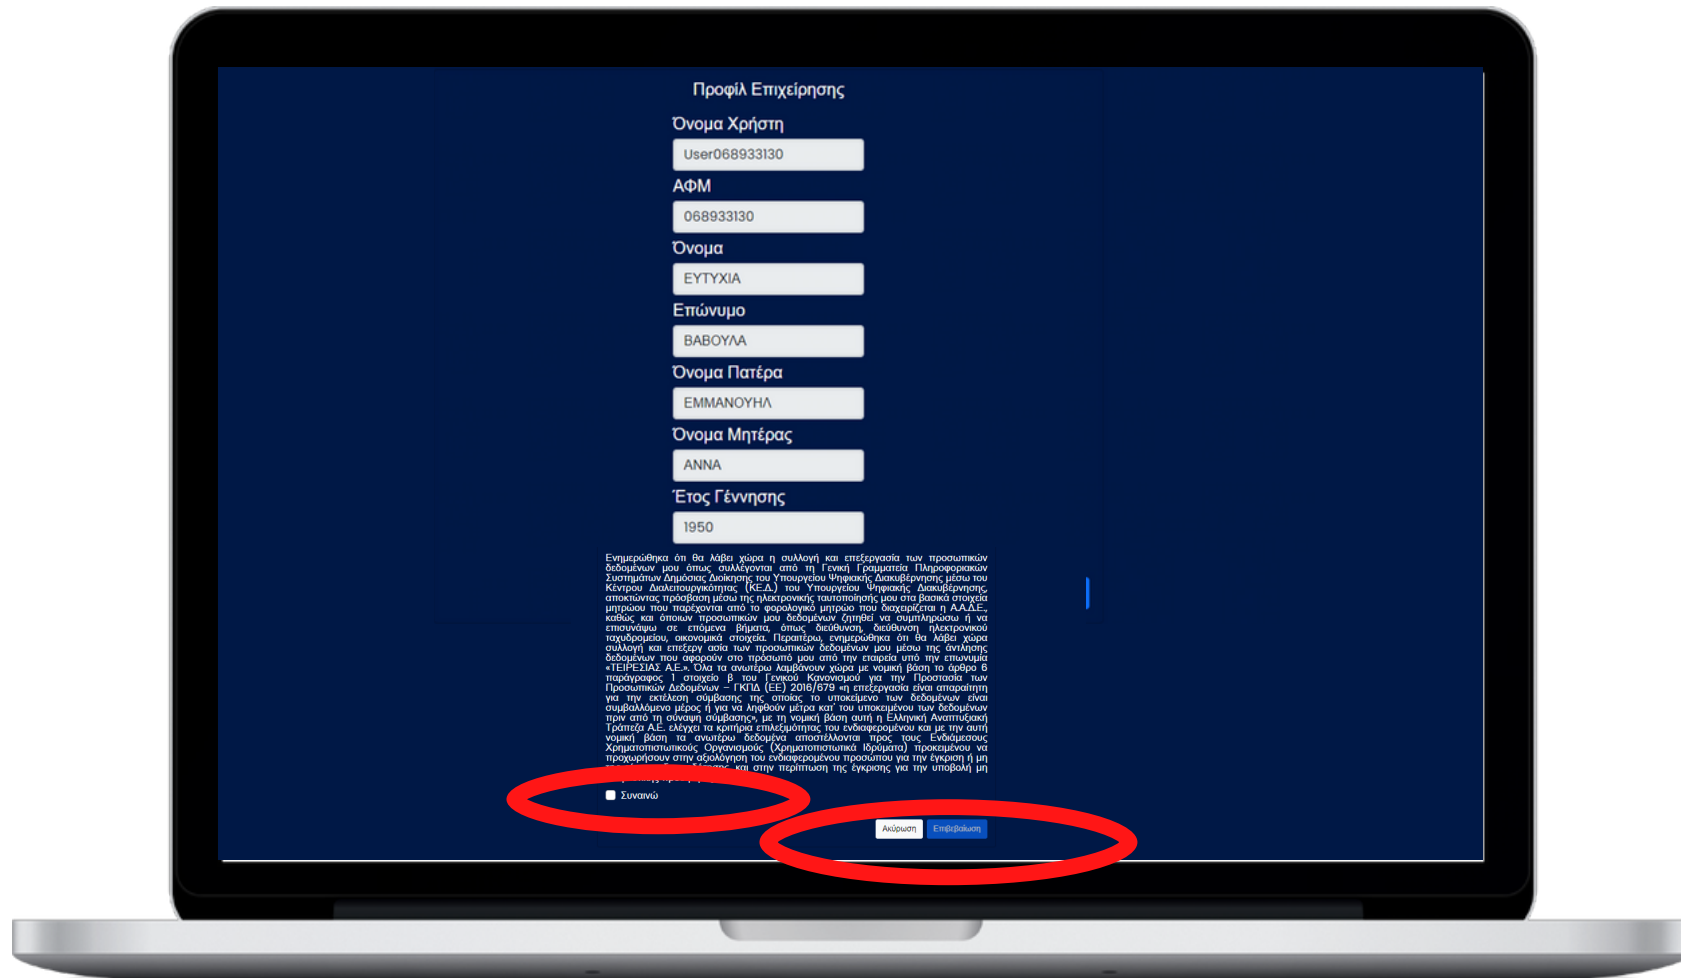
Προφίλ Επιχείρησης

Όνομα Χρήστη

User068933130

ΑΦΜ

068933130

Όνομα

ΕΥΤΥΧΙΑ

Επώνυμο

ΒΑΒΟΥΛΑ

Όνομα Πατέρα

ΕΜΜΑΝΟΥΗΛ

Όνομα Μητέρας

ΑΝΝΑ

Έτος Γέννησης

1950

Ενημερώθηκα ότι θα λάβει χώρα η συλλογή και επεξεργασία των προσωπικών δεδομένων μου όπως συλλέγονται από τη Γενική Γραμματεία Πληροφοριακών Συστημάτων Δημόσιας Διοίκησης του Υπουργείου Ψηφιακής Διακυβέρνησης μέσω του Κέντρου Διαλειτουργικότητας (ΚΕ.Δ.) του Υπουργείου Ψηφιακής Διακυβέρνησης, αποκτώντας πρόσβαση μέσω της ηλεκτρονικής ταυτοποίησής μου στα βασικά στοιχεία μητρώου που παρέχονται από το φορολογικό μητρώο που διαχειρίζεται η Α.Α.Δ.Ε., καθώς και όποιων προσωπικών μου δεδομένων ζητηθεί να συμπληρώσω ή να επισυνάψω σε επόμενα βήματα, όπως διεύθυνση, διεύθυνση ηλεκτρονικού ταχυδρομείου, οικονομικά στοιχεία. Περαιτέρω, ενημερώθηκα ότι θα λάβει χώρα συλλογή και επεξεργασία των προσωπικών δεδομένων μου μέσω της άντλησης δεδομένων που αφορούν στο πρόσωπό μου από την εταιρεία υπό την επωνυμία «ΤΕΙΡΕΣΙΑΣ Α.Ε.». Όλα τα ανωτέρω λαμβάνουν χώρα με νομική βάση το άρθρο 6 παράγραφος 1 στοιχείο β του Γενικού Κανονισμού για την Προστασία των Προσωπικών Δεδομένων – ΓΚΠΔ (ΕΕ) 2016/679 «η επεξεργασία είναι απαραίτητη για την εκτέλεση σύμβασης της οποίας το υποκείμενο των δεδομένων είναι συμβαλλόμενο μέρος ή για να ληφθούν μέτρα κατ' του υποκειμένου των δεδομένων πριν από τη σύναψη σύμβασης», με τη νομική βάση αυτή η Ελληνική Αναπτυξιακή Τράπεζα Α.Ε. ελέγχει τα κριτήρια επιλεξιμότητας του ενδιαφερομένου και με την αυτή νομική βάση τα ανωτέρω δεδομένα αποστέλλονται προς τους Ενδιάμεσους Χρηματοπιστωτικούς Οργανισμούς (Χρηματοπιστωτικά Ιδρύματα) προκειμένου να προχωρήσουν στην αξιολόγηση του ενδιαφερομένου προσώπου για την έγκριση ή μη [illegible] και στην περίπτωση της έγκρισης για την υποβολή μη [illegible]

Συναινώ

Ακύρωση Επιβεβαίωση